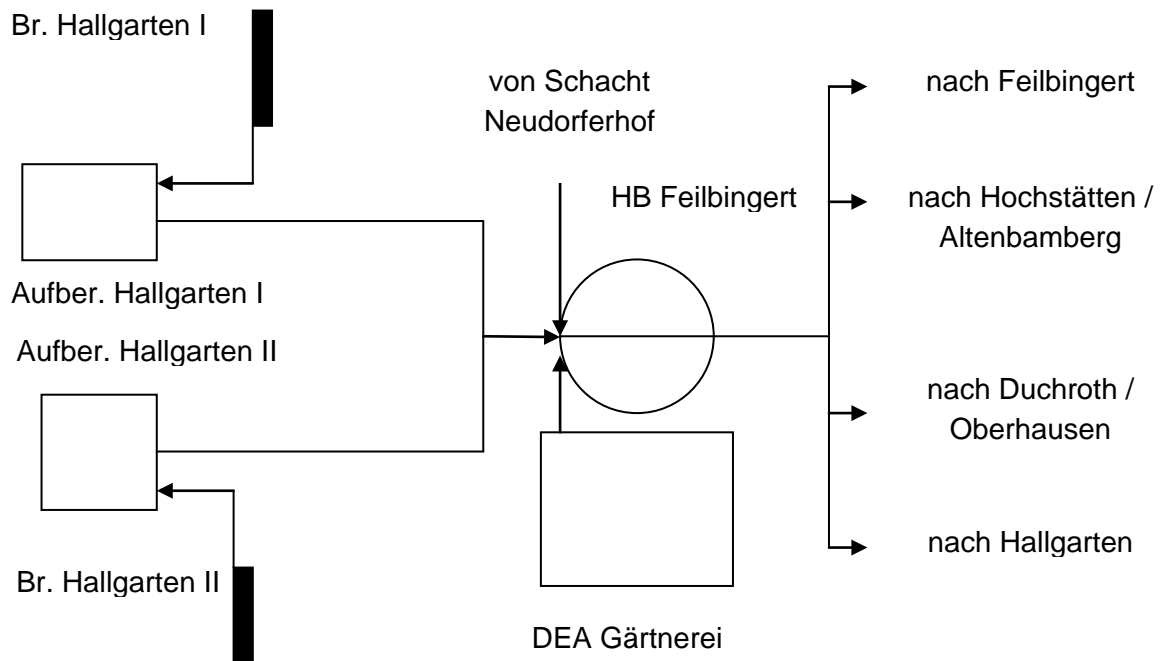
Br. Hallgarten I

von Schacht Neudorferhof

nach Feilbingert

HB Feilbingert

nach Hochstätten / Altenbamberg

Aufber. Hallgarten I

Aufber. Hallgarten II

nach Duchroth / Oberhausen

nach Hallgarten

Br. Hallgarten II

DEA Gärtnerei